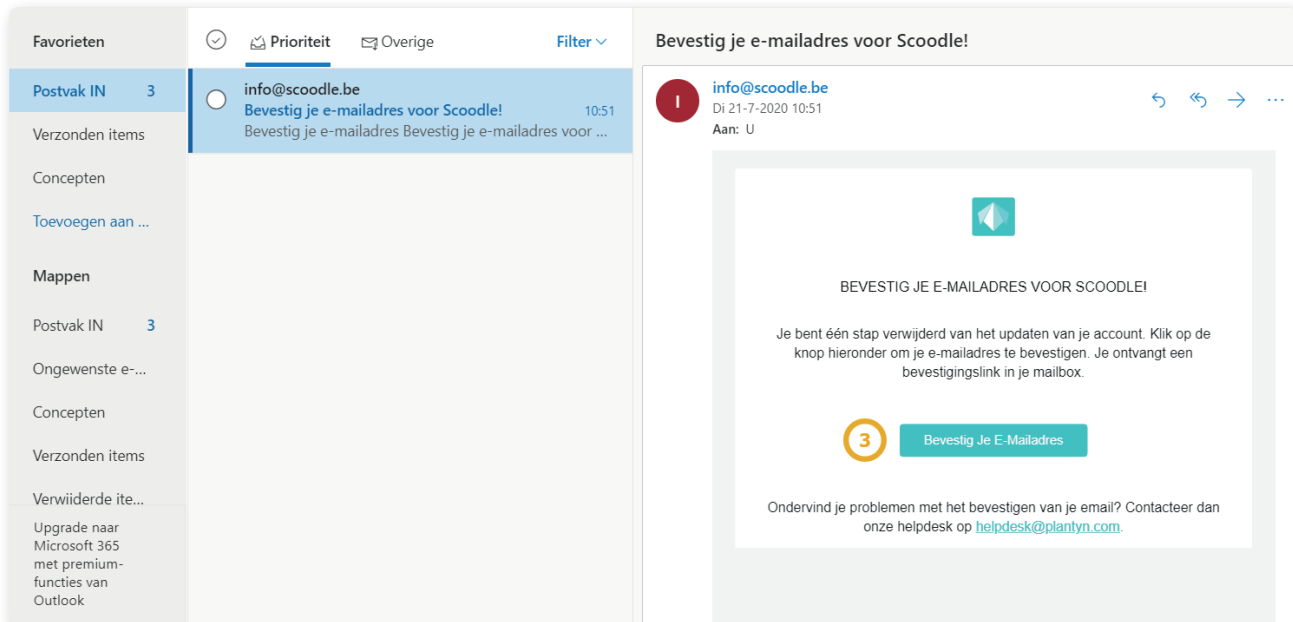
Favorieten

Postvak IN 3

Verzonden items

Concepten

Toevoegen aan ...

Mappen

Postvak IN 3

Ongewenste e-...

Concepten

Verzonden items

Verwiiderde ite...

Upgrade naar Microsoft 365 met premium-functies van Outlook

Prioriteit

Overige

Filter

info@scoodle.be
Bevestig je e-mailadres voor Scoodle! 10:51
Bevestig je e-mailadres Bevestig je e-mailadres voor ...

Bevestig je e-mailadres voor Scoodle!

I

info@scoodle.be
Di 21-7-2020 10:51
Aan: U

BEVESTIG JE E-MAILADRES VOOR SCOODLE!

Je bent één stap verwijderd van het updaten van je account. Klik op de knop hieronder om je e-mailadres te bevestigen. Je ontvangt een bevestigingslink in je mailbox.

3

Bevestig Je E-Mailadres

Ondervind je problemen met het bevestigen van je email? Contacteer dan onze helpdesk op helpdesk@plantyn.com.